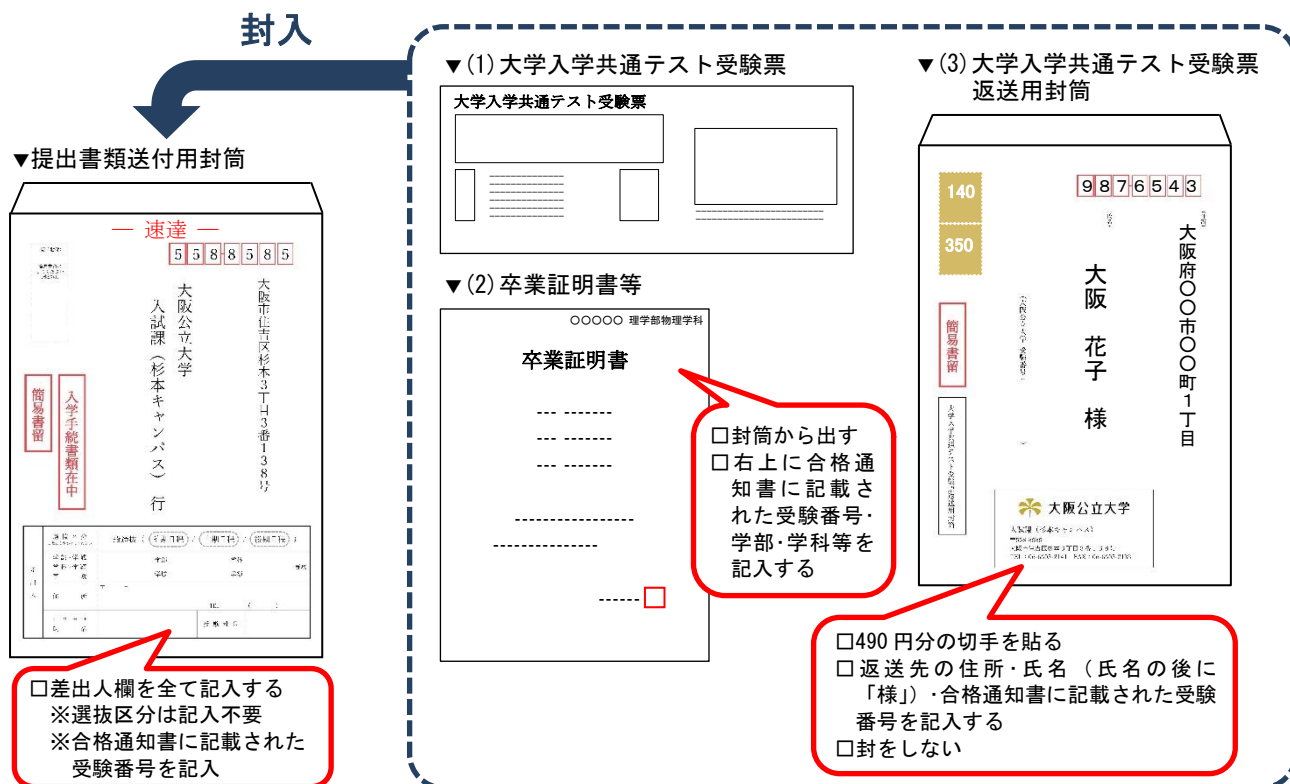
封入

▼提出書類送付用封筒

― 速達 ―

558585

大阪市住吉区杉本3丁目3番138号

大阪公立大学

入試課（杉本キャンパス）行

簡易書留

入学手続書類在中

□差出人欄を全て記入する
※選抜区分は記入不要
※合格通知書に記載された受験番号を記入

▼(1) 大学入学共通テスト受験票

大学入学共通テスト受験票

▼(2) 卒業証明書等

○○○○○ 理学部物理学科

卒業証明書

□封筒から出す
□右上に合格通知書に記載された受験番号・学部・学科等を記入する

▼(3) 大学入学共通テスト受験票返送用封筒

9876543

140

350

大阪府○○市○○町1丁目

大阪　花子　様

簡易書留

大阪公立大学

□490 円分の切手を貼る
□返送先の住所・氏名（氏名の後に「様」）・合格通知書に記載された受験番号を記入する
□封をしない